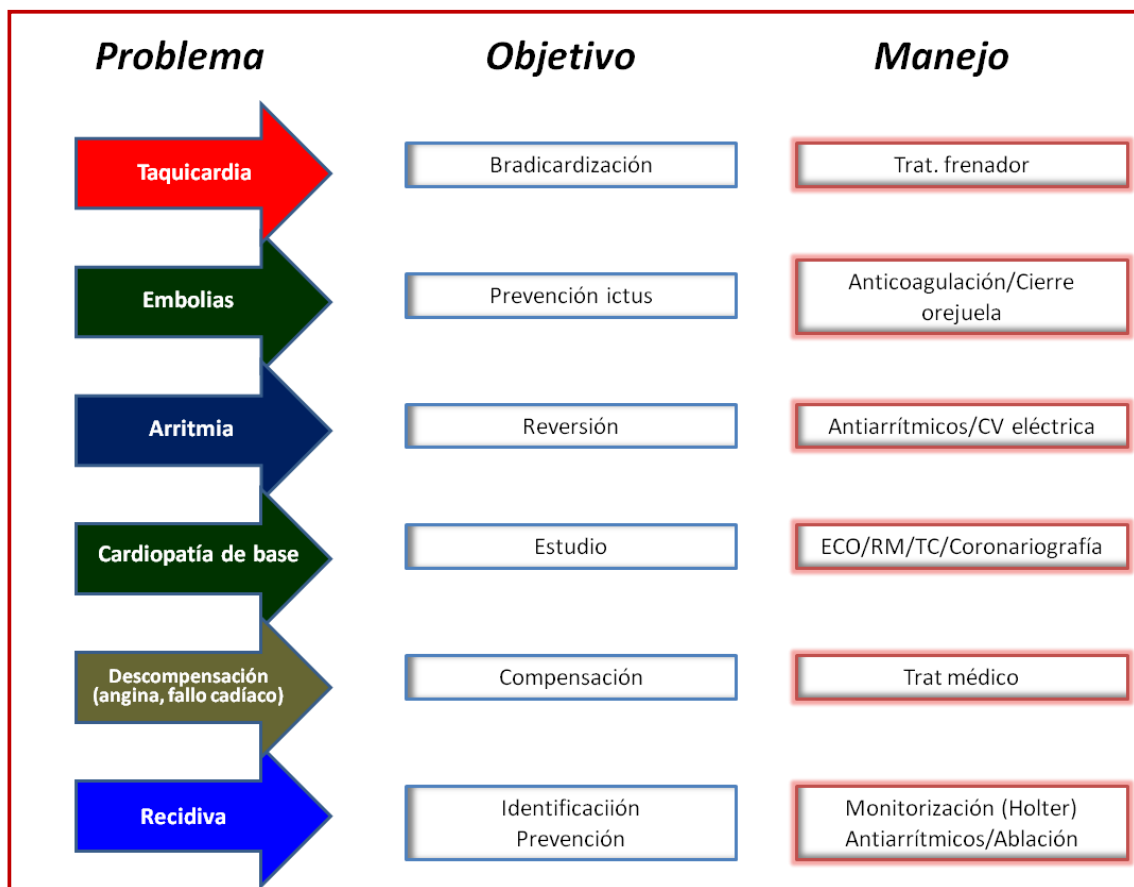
| Problema | Objetivo | Manejo |
|---|---|---|
| Taquicardia | Bradicardización | Trat. frenador |
| Embolias | Prevención ictus | Anticoagulación/Cierre orejuela |
| Arritmia | Reversión | Antiarrítmicos/CV eléctrica |
| Cardiopatía de base | Estudio | ECO/RM/TC/Coronariografía |
| Descompensación (angina, fallo cadíaco) | Compensación | Trat médico |
| Recidiva | Identificaciión Prevención | Monitorización (Holter) Antiarrítmicos/Ablación |